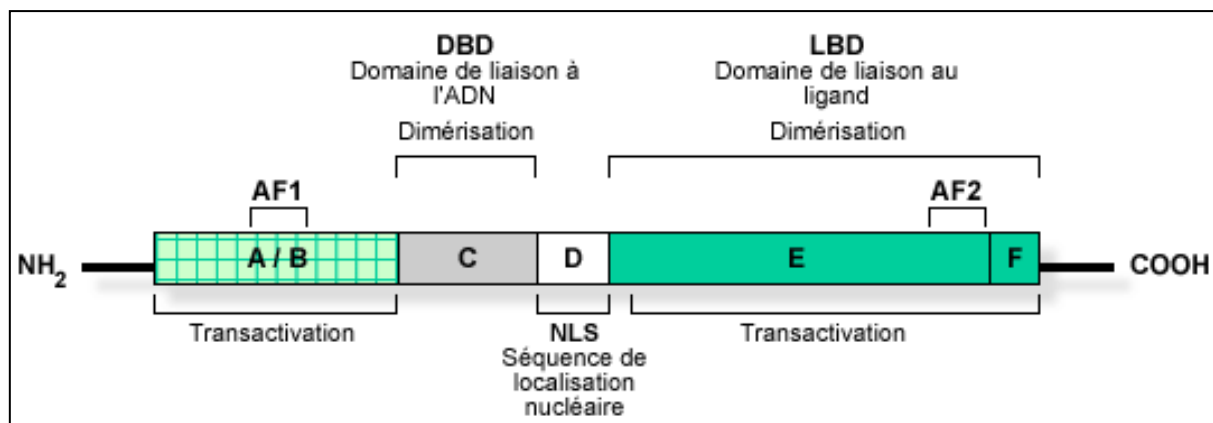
DBD
Domaine de liaison à l'ADN

Dimérisation

LBD
Domaine de liaison au ligand

Dimérisation

AF1

AF2

$NH_2$

A / B

C

D

E

F

COOH

Transactivation

NLS
Séquence de localisation nucléaire

Transactivation